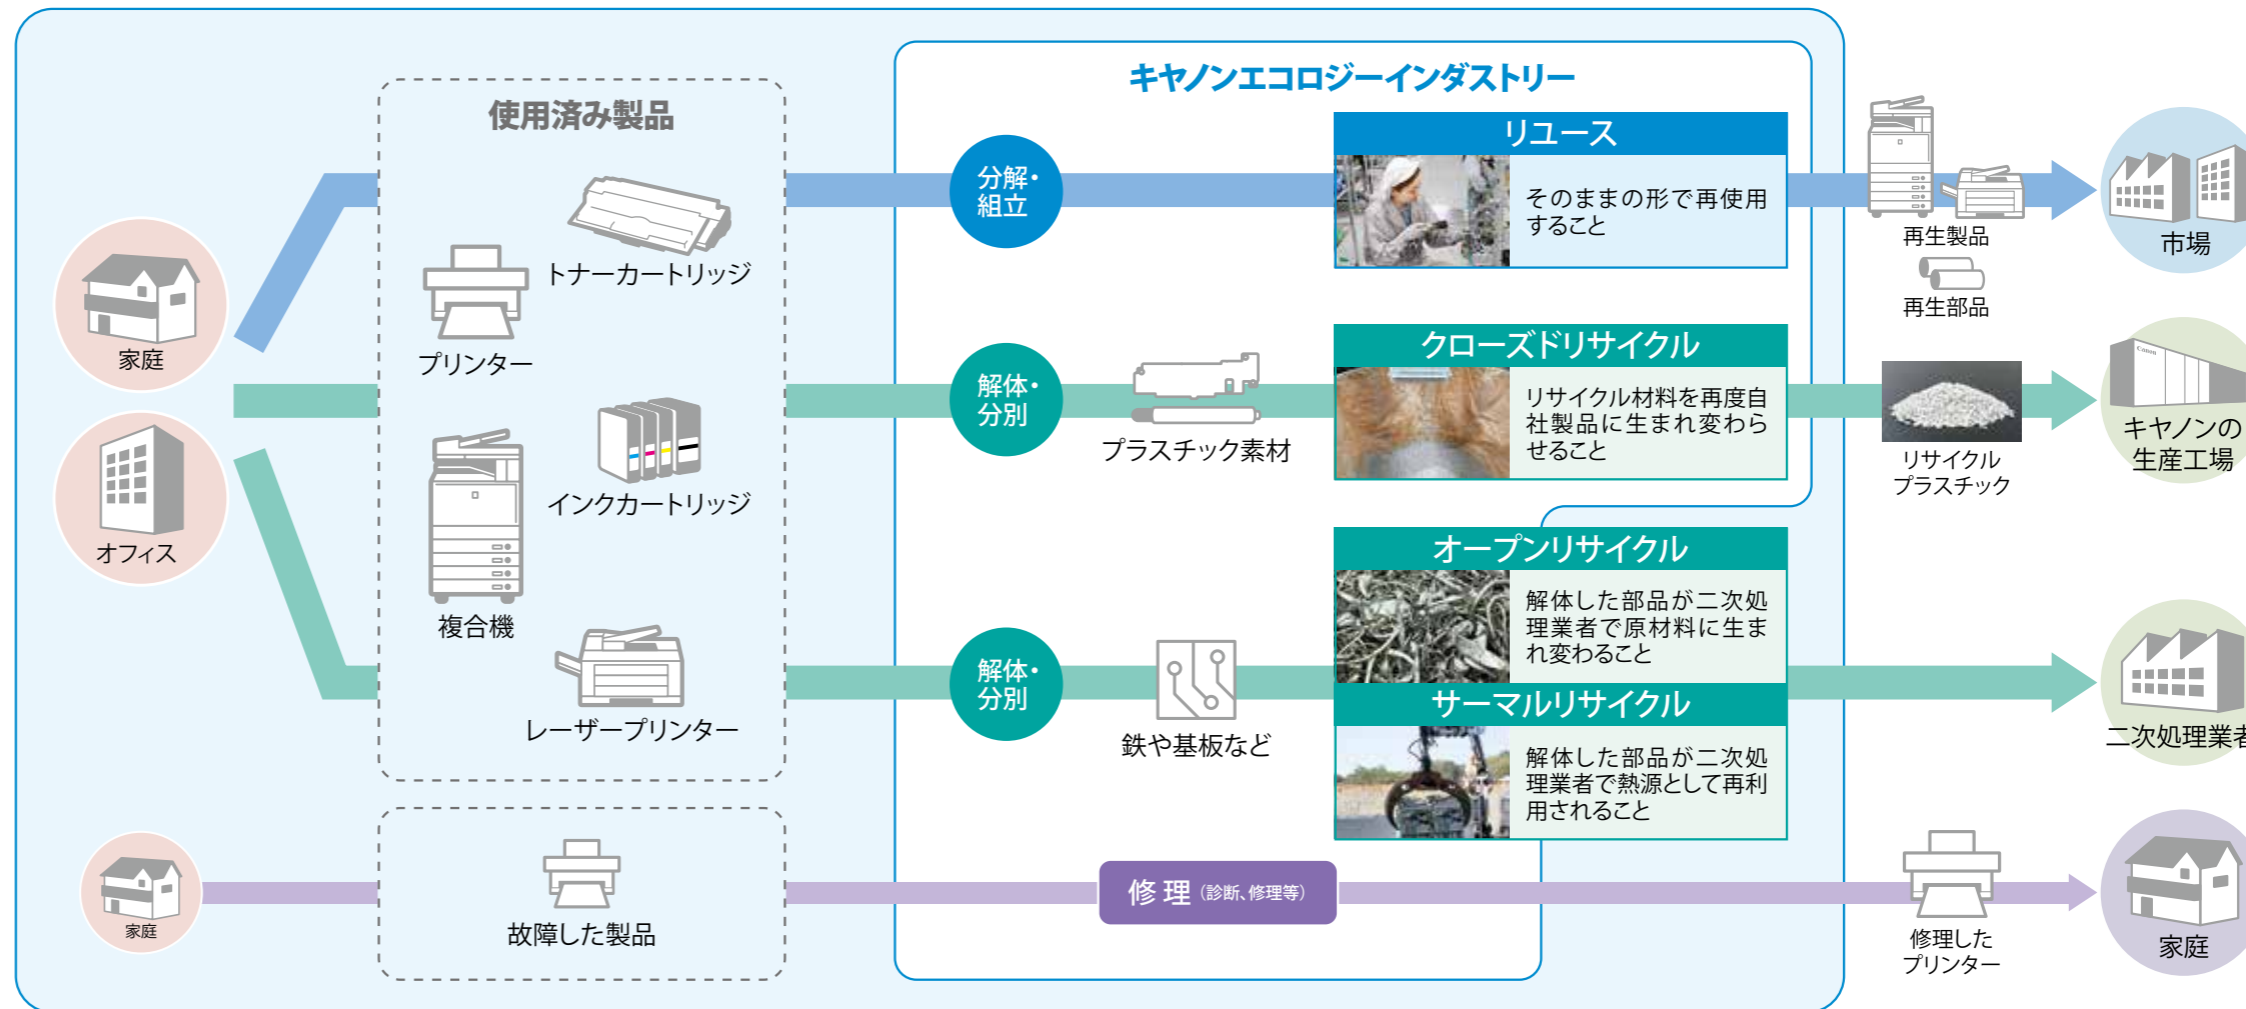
使用済み製品

キヤノンエコロジーインダストリー

家庭

オフィス

トナーカートリッジ

プリンター

インクカートリッジ

複合機

レーザープリンター

分解・組立

リユース

そのままの形で再使用すること

再生製品

再生部品

市場

解体・分別

プラスチック素材

クローズドリサイクル

リサイクル材料を再度自社製品に生まれ変わらせること

リサイクルプラスチック

キヤノンの生産工場

解体・分別

鉄や基板など

オープンリサイクル

解体した部品が二次処理業者で原材料に生まれ変わること

サーマルリサイクル

解体した部品が二次処理業者で熱源として再利用されること

二次処理業者

家庭

故障した製品

修 理 (診断、修理等)

修理したプリンター

家庭